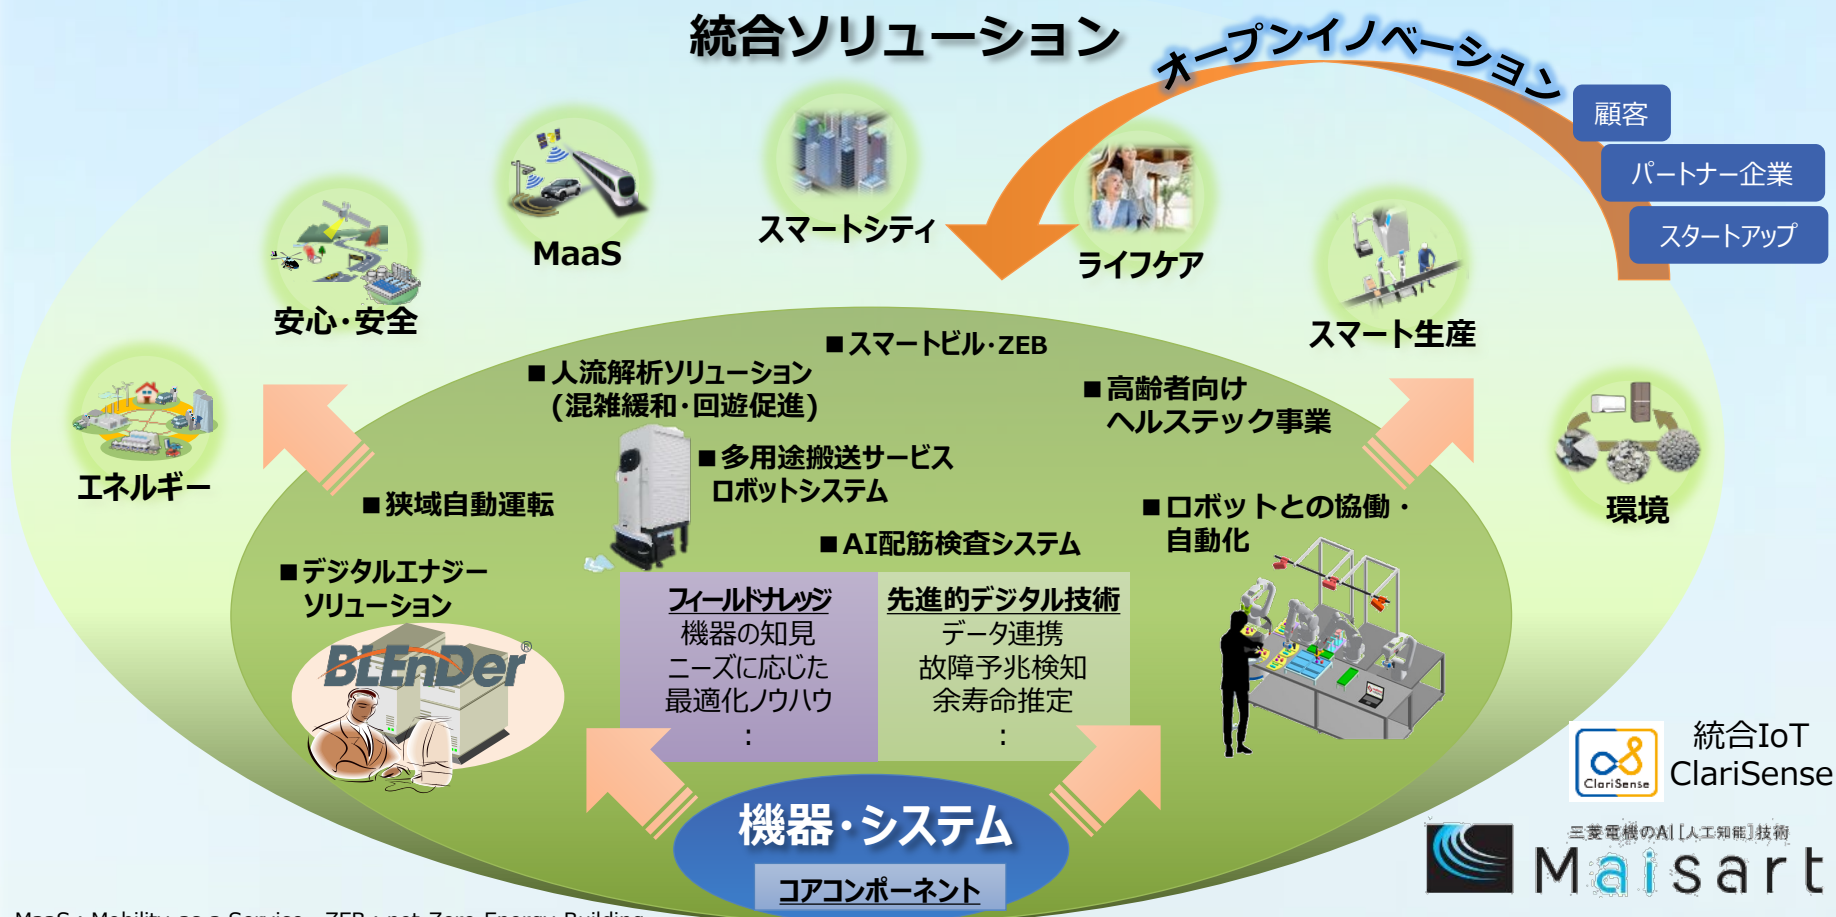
統合ソリューション

オープンイノベーション

顧客

パートナー企業

スタートアップ

MaaS

スマートシティ

ライフケア

安心・安全

スマート生産

エネルギー

環境

■スマートビル・ZEB

■人流解析ソリューション（混雑緩和・回遊促進）

■高齢者向けヘルステック事業

■多用途搬送サービスロボットシステム

■狭域自動運転

■ロボットとの協働・自動化

■AI配筋検査システム

■デジタルエナジーソリューション

BLEnDer®

| フィールドナレッジ | 先進的デジタル技術 |
|---|---|
| 機器の知見 | データ連携 |
| ニーズに応じた | 故障予兆検知 |
| 最適化ノウハウ | 余寿命推定 |
| ： | ： |

機器・システム

コアコンポーネント

ClariSense

統合IoT ClariSense

三菱電機のAI［人工知能］技術

Maisart

MaaS：Mobility as a Service　ZEB：net Zero Energy Building